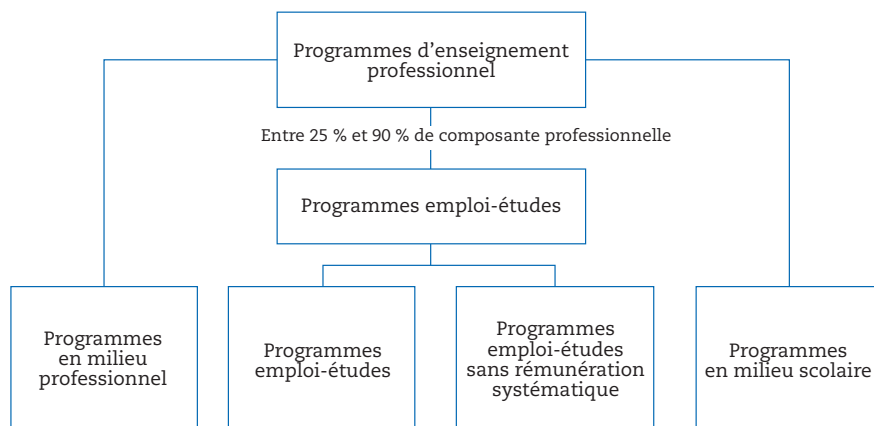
Programmes d’enseignement professionnel

Entre 25 % et 90 % de composante professionnelle

Programmes emploi-études

Programmes en milieu professionnel

Programmes emploi-études

Programmes emploi-études sans rémunération systématique

Programmes en milieu scolaire